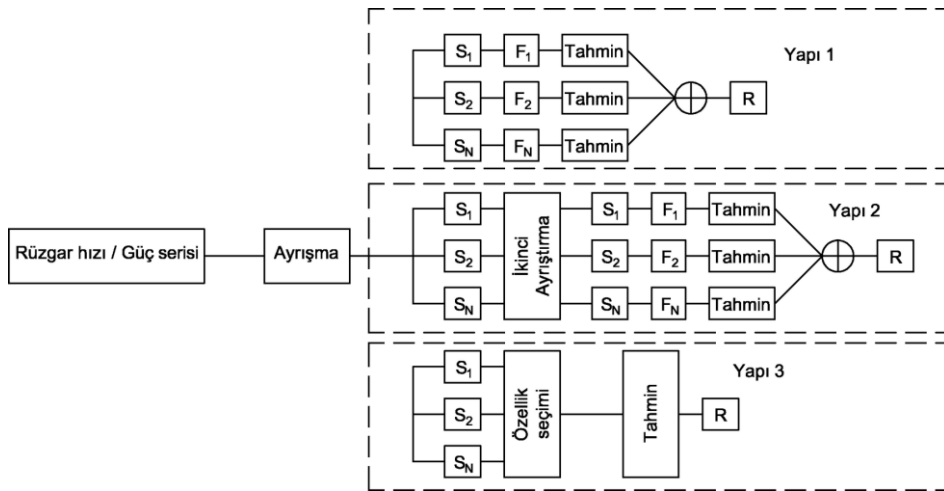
Yapı 1

$S_1$ $F_1$ Tahmin

$S_2$ $F_2$ Tahmin

$S_N$ $F_N$ Tahmin

R

Rüzgar hızı / Güç serisi

Ayrışma

Yapı 2

$S_1$

$S_2$

$S_N$

İkinci Ayrıştırma

$S_1$ $F_1$ Tahmin

$S_2$ $F_2$ Tahmin

$S_N$ $F_N$ Tahmin

R

Yapı 3

$S_1$

$S_2$

$S_N$

Özellik seçimi

Tahmin

R